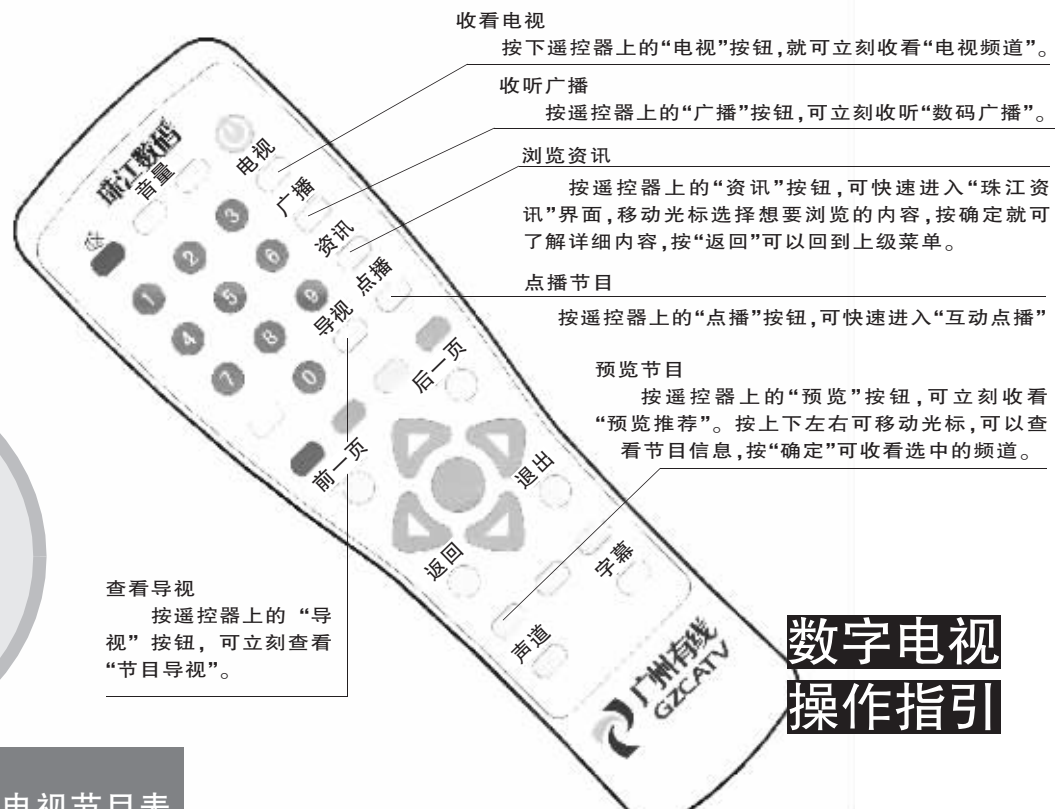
收看电视

按下遥控器上的"电视"按钮,就可立刻收看"电视频道"。

收听广播

按遥控器上的"广播"按钮,可立刻收听"数码广播"。

浏览资讯

按遥控器上的"资讯"按钮,可快速进入"珠江资讯"界面,移动光标选择想要浏览的内容,按确定就可了解详细内容,按"返回"可以回到上级菜单。

点播节目

按遥控器上的"点播"按钮,可快速进入"互动点播"

预览节目

按遥控器上的"预览"按钮,可立刻收看"预览推荐"。按上下左右可移动光标,可以查看节目信息,按"确定"可收看选中的频道。

查看导视

按遥控器上的"导视"按钮,可立刻查看"节目导视"。

珠江数码

音量

电视

广播

资讯

点播

导视

后一页

前一页

退出

返回

字幕

声道

1 2 3 4 5 6 7 8 9 0

广州有线 GZCATV

数字电视

操作指引

电视节目表